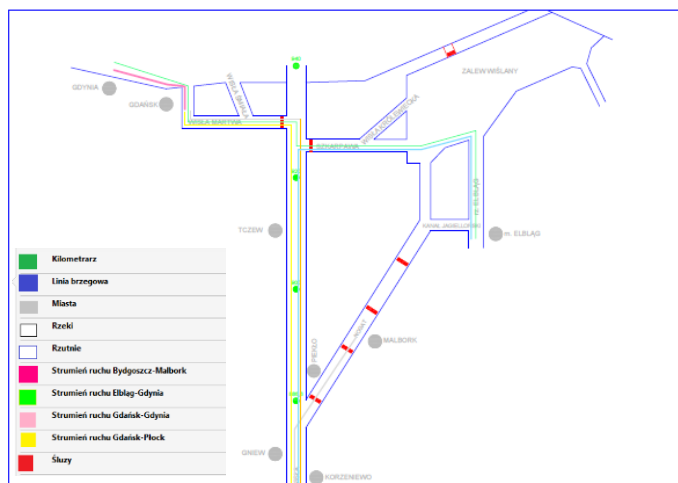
GDYNIA
GDAŃSK
WISŁA ŚMIAŁA
WISŁA MARTWA
SZKARPAWA
WISŁA KRÓLEWIECKA
ZALEW WIŚLANY
rz. ELBLĄG
KANAŁ JAGIELLOŃSKI
m. ELBLĄG
TCZEW
NOGAT
MALBORK
PIEKŁO
GNIEW
KORZENIEWO
WISŁA

Kilometrarz
Linia brzegowa
Miasta
Rzeki
Rzutnie
Strumień ruchu Bydgoszcz-Malbork
Strumień ruchu Elbląg-Gdynia
Strumień ruchu Gdańsk-Gdynia
Strumień ruchu Gdańsk-Płock
Śluzy